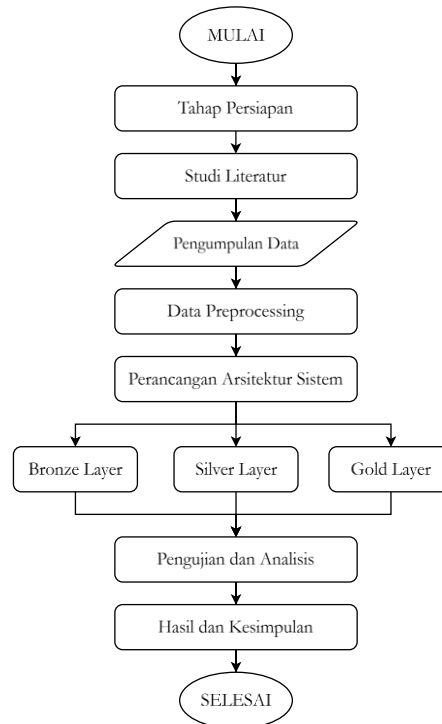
MULAI

Tahap Persiapan

Studi Literatur

Pengumpulan Data

Data Preprocessing

Perancangan Arsitektur Sistem

Bronze Layer

Silver Layer

Gold Layer

Pengujian dan Analisis

Hasil dan Kesimpulan

SELESAI